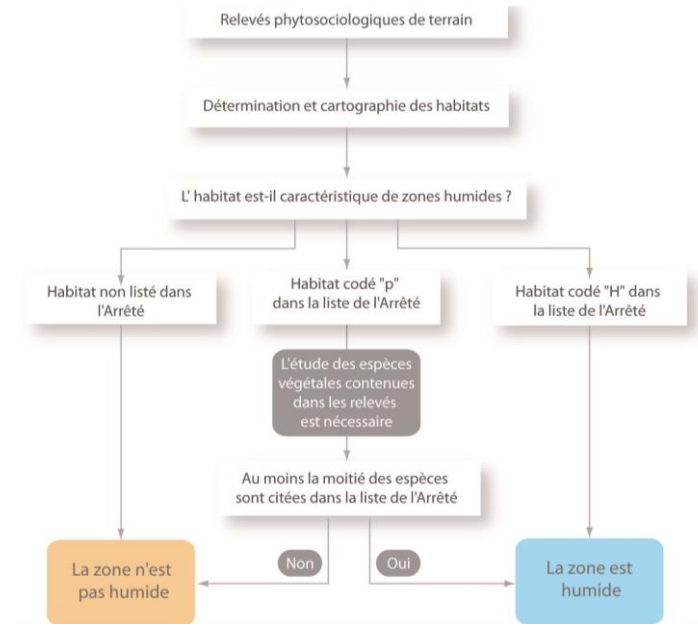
Relevés phytosociologiques de terrain

Détermination et cartographie des habitats

L' habitat est-il caractéristique de zones humides ?

Habitat non listé dans l'Arrêté

Habitat codé "p" dans la liste de l'Arrêté

Habitat codé "H" dans la liste de l'Arrêté

L'étude des espèces végétales contenues dans les relevés est nécessaire

Au moins la moitié des espèces sont citées dans la liste de l'Arrêté

Non

Oui

La zone n'est pas humide

La zone est humide